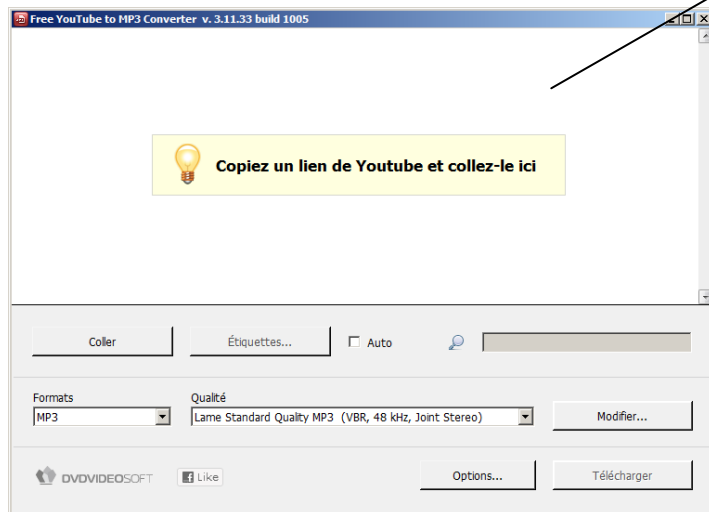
Free YouTube to MP3 Converter v. 3.11.33 build 1005

Copiez un lien de Youtube et collez-le ici

Coller

Étiquettes...

Auto

Formats

MP3

Qualité

Lame Standard Quality MP3 (VBR, 48 kHz, Joint Stereo)

Modifier...

DVDVIDEOSOFT

Like

Options...

Télécharger